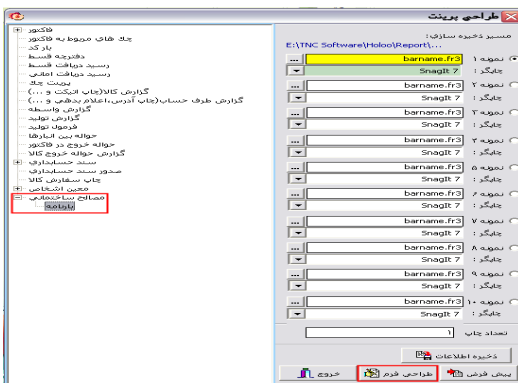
طراحی پرینت

مسیر ذخیره سازی :
E:\TNC Software\Holoo\Report\...

نمونه ۱ barname.fr3 ...
چاپگر : SnagIt 7
نمونه ۲ barname.fr3 ...
چاپگر : SnagIt 7
نمونه ۳ barname.fr3 ...
چاپگر : SnagIt 7
نمونه ۴ barname.fr3 ...
چاپگر : SnagIt 7
نمونه ۵ barname.fr3 ...
چاپگر : SnagIt 7
نمونه ۶ barname.fr3 ...
چاپگر : SnagIt 7
نمونه ۷ barname.fr3 ...
چاپگر : SnagIt 7
نمونه ۸ barname.fr3 ...
چاپگر : SnagIt 7
نمونه ۹ barname.fr3 ...
چاپگر : SnagIt 7
نمونه ۱۰ barname.fr3 ...
چاپگر : SnagIt 7

تعداد چاپ ۱

ذخیره اطلاعات

پیش فرض طراحی فرم خروج

فاکتور
چک های مربوط به فاکتور
بار کد
دفترچه قسط
رسید دریافت قسط
رسید دریافت امانی
پیوست چک
گزارش کالا(چاپ اتیکت و ...)
گزارش طرف حساب(چاپ آدرس،اعلام بدهی و ...)
گزارش واسطه
گزارش تولید
فرمول تولید
حواله بین انبارها
حواله خروج در فاکتور
گزارش حواله خروج کالا
سند حسابداری
صدور سند حسابداری
چاپ سفارش کالا
معین اشخاص
مصالح ساختمانی
بارنامه